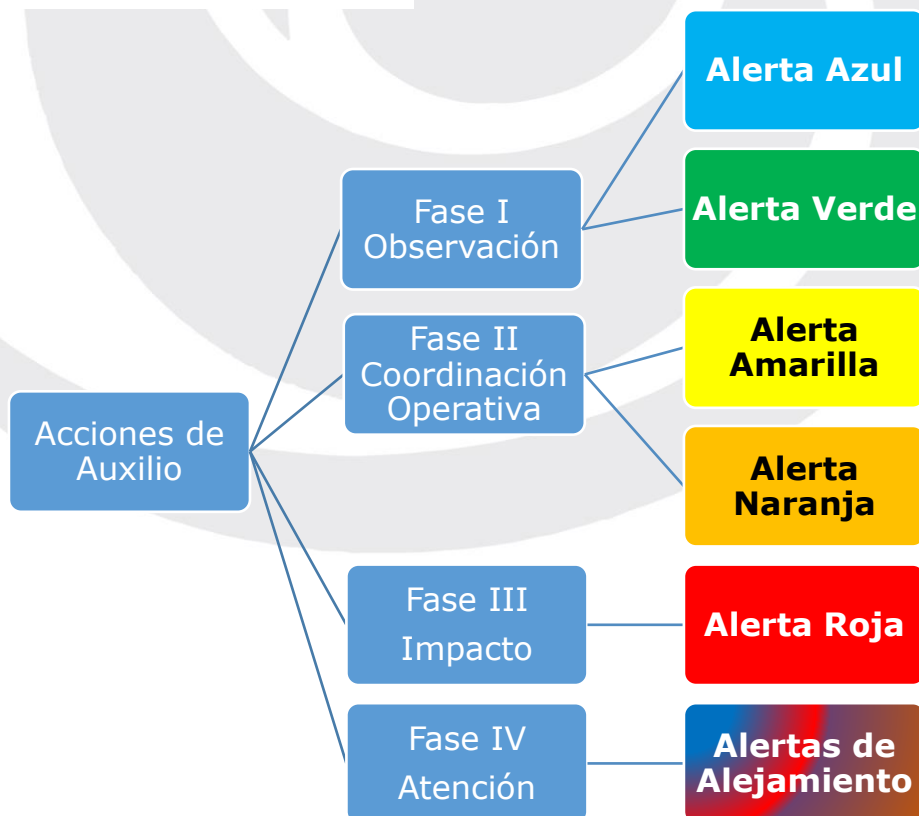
Acciones de Auxilio

Fase I Observación

Alerta Azul

Alerta Verde

Fase II Coordinación Operativa

Alerta Amarilla

Alerta Naranja

Fase III Impacto

Alerta Roja

Fase IV Atención

Alertas de Alejamiento